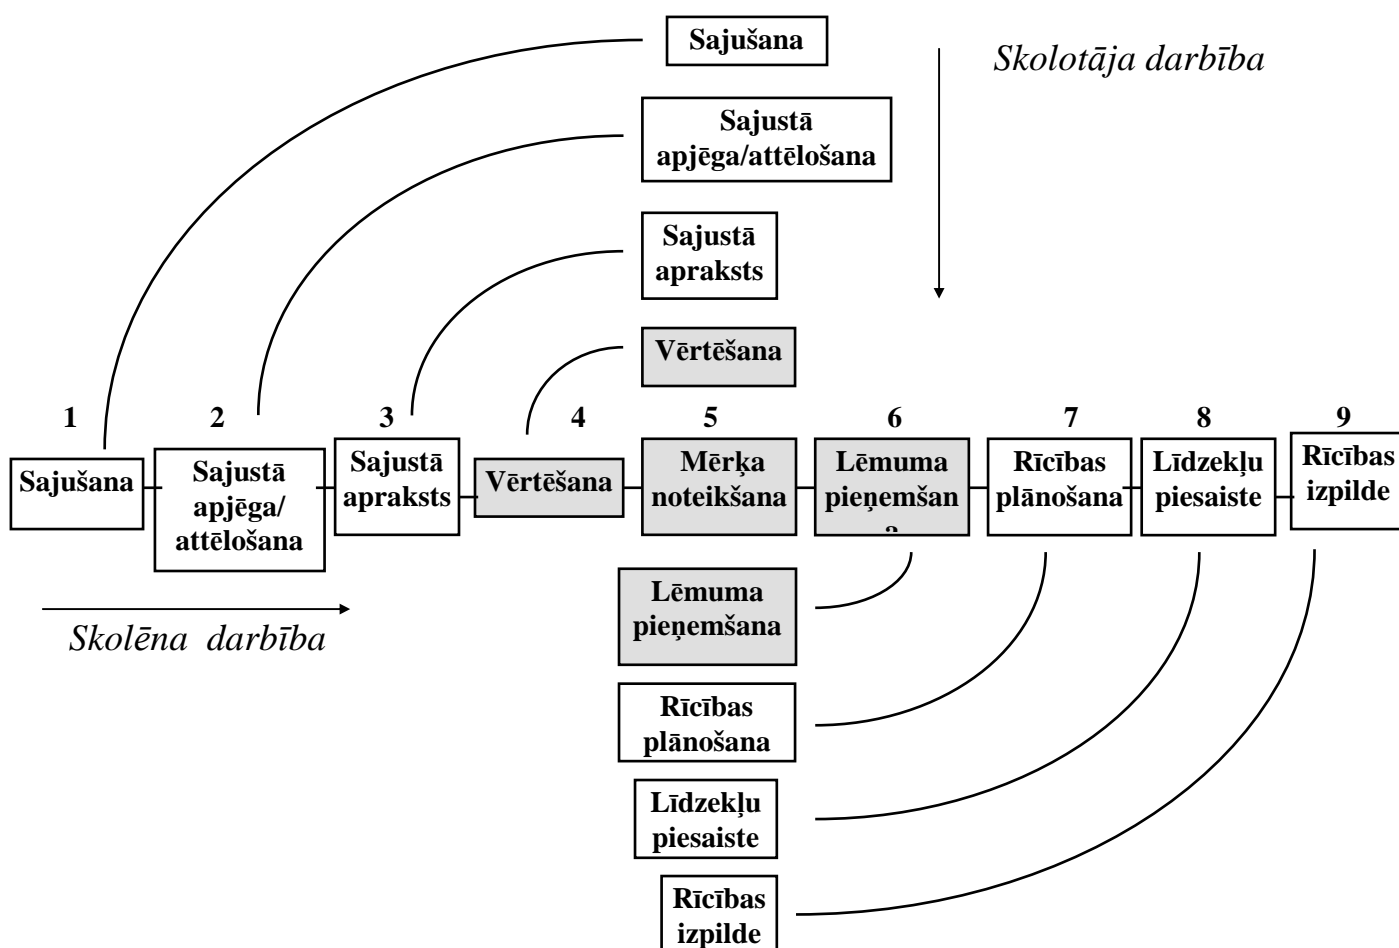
Sajušana

Skolotāja darbība

Sajustā apjēga/attēlošana

Sajustā apraksts

Vērtēšana

1 2 3 4 5 6 7 8 9

Sajušana

Sajustā apjēga/ attēlošana

Sajustā apraksts

Vērtēšana

Mērķa noteikšana

Lēmuma pieņemšan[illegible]

Rīcības plānošana

Līdzekļu piesaiste

Rīcības izpilde

Lēmuma pieņemšana

Skolēna darbība

Rīcības plānošana

Līdzekļu piesaiste

Rīcības izpilde